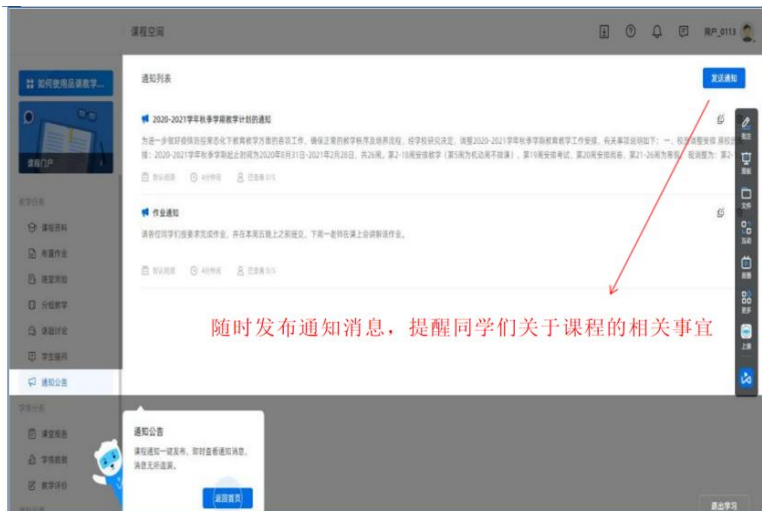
课程空间

用户_0113

如何使用品课教学...

课程门户

课程资料

布置作业

随堂测验

分组教学

课堂讨论

学生提问

通知公告

课堂报告

学情数据

教学评价

通知列表

发送通知

2020-2021学年秋季学期教学计划的通知

为进一步做好疫情防控常态化下教育教学方面的各项工作，确保正常的教学秩序及培养流程，经学校研究决定，调整2020-2021学年秋季学期教育教学工作安排，有关事项说明如下：一、校历调整安排 原校历 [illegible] 接：2020-2021学年秋季学期起止时间为2020年8月31日-2021年2月28日，共26周。第2-18周安排教学（第5周为机动周不排课），第19周安排考试，第20周安排阅卷，第21-26周为寒假。 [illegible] 

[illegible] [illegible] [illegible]

作业通知

请各位同学们按要求完成作业，并在本周五晚上之前提交，下周一老师在课上会讲解该作业。

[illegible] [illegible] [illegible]

随时发布通知消息，提醒同学们关于课程的相关事宜

通知公告

课程通知一键发布，即时查看通知消息，消息无所遗漏。

返回首页

退出学习